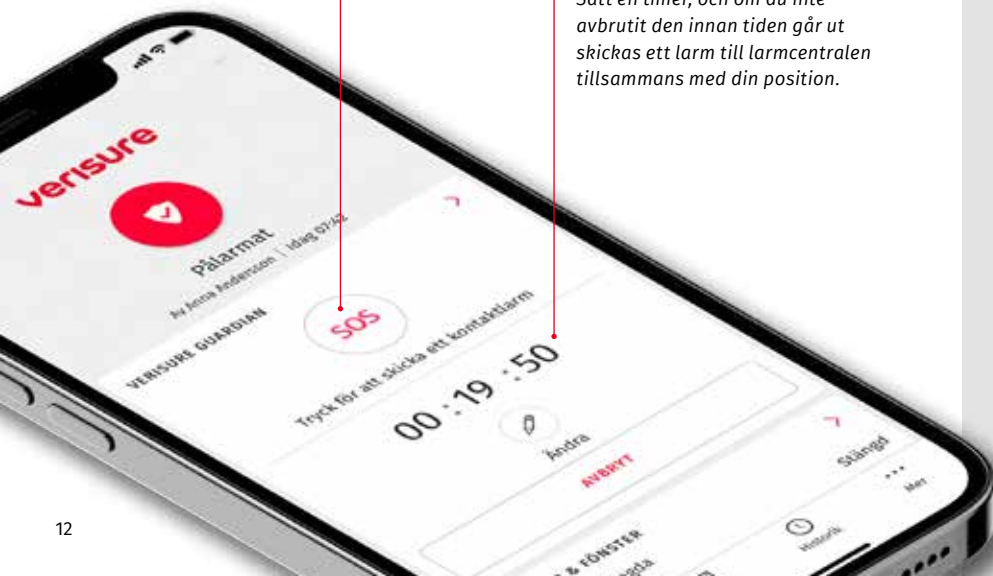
Sätt en timer, och om du inte avbrutit den innan tiden går ut skickas ett larm till larmcentralen tillsammans med din position.

verisure

Pålarmat

Av Anna Andersson | Idag 07:42

VERISURE GUARDIAN

SOS

Tryck för att skicka ett kontaktlarm

00 : 19 : 50

Ändra

AVBRYT

Stängd

& FÖNSTER

Historik

Mer

12